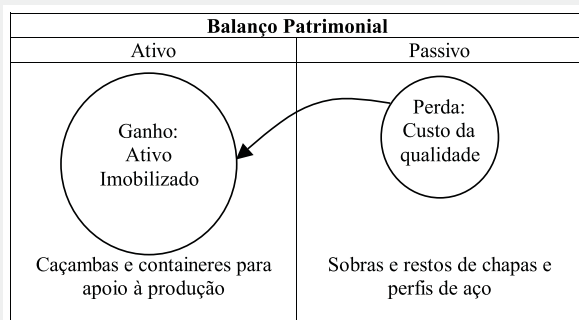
| Balanço Patrimonial | |
|---|---|
| Ativo | Passivo |
| Ganho: Ativo Imobilizado | Perda: Custo da qualidade |
| Caçambas e containeres para apoio à produção | Sobras e restos de chapas e perfis de aço |